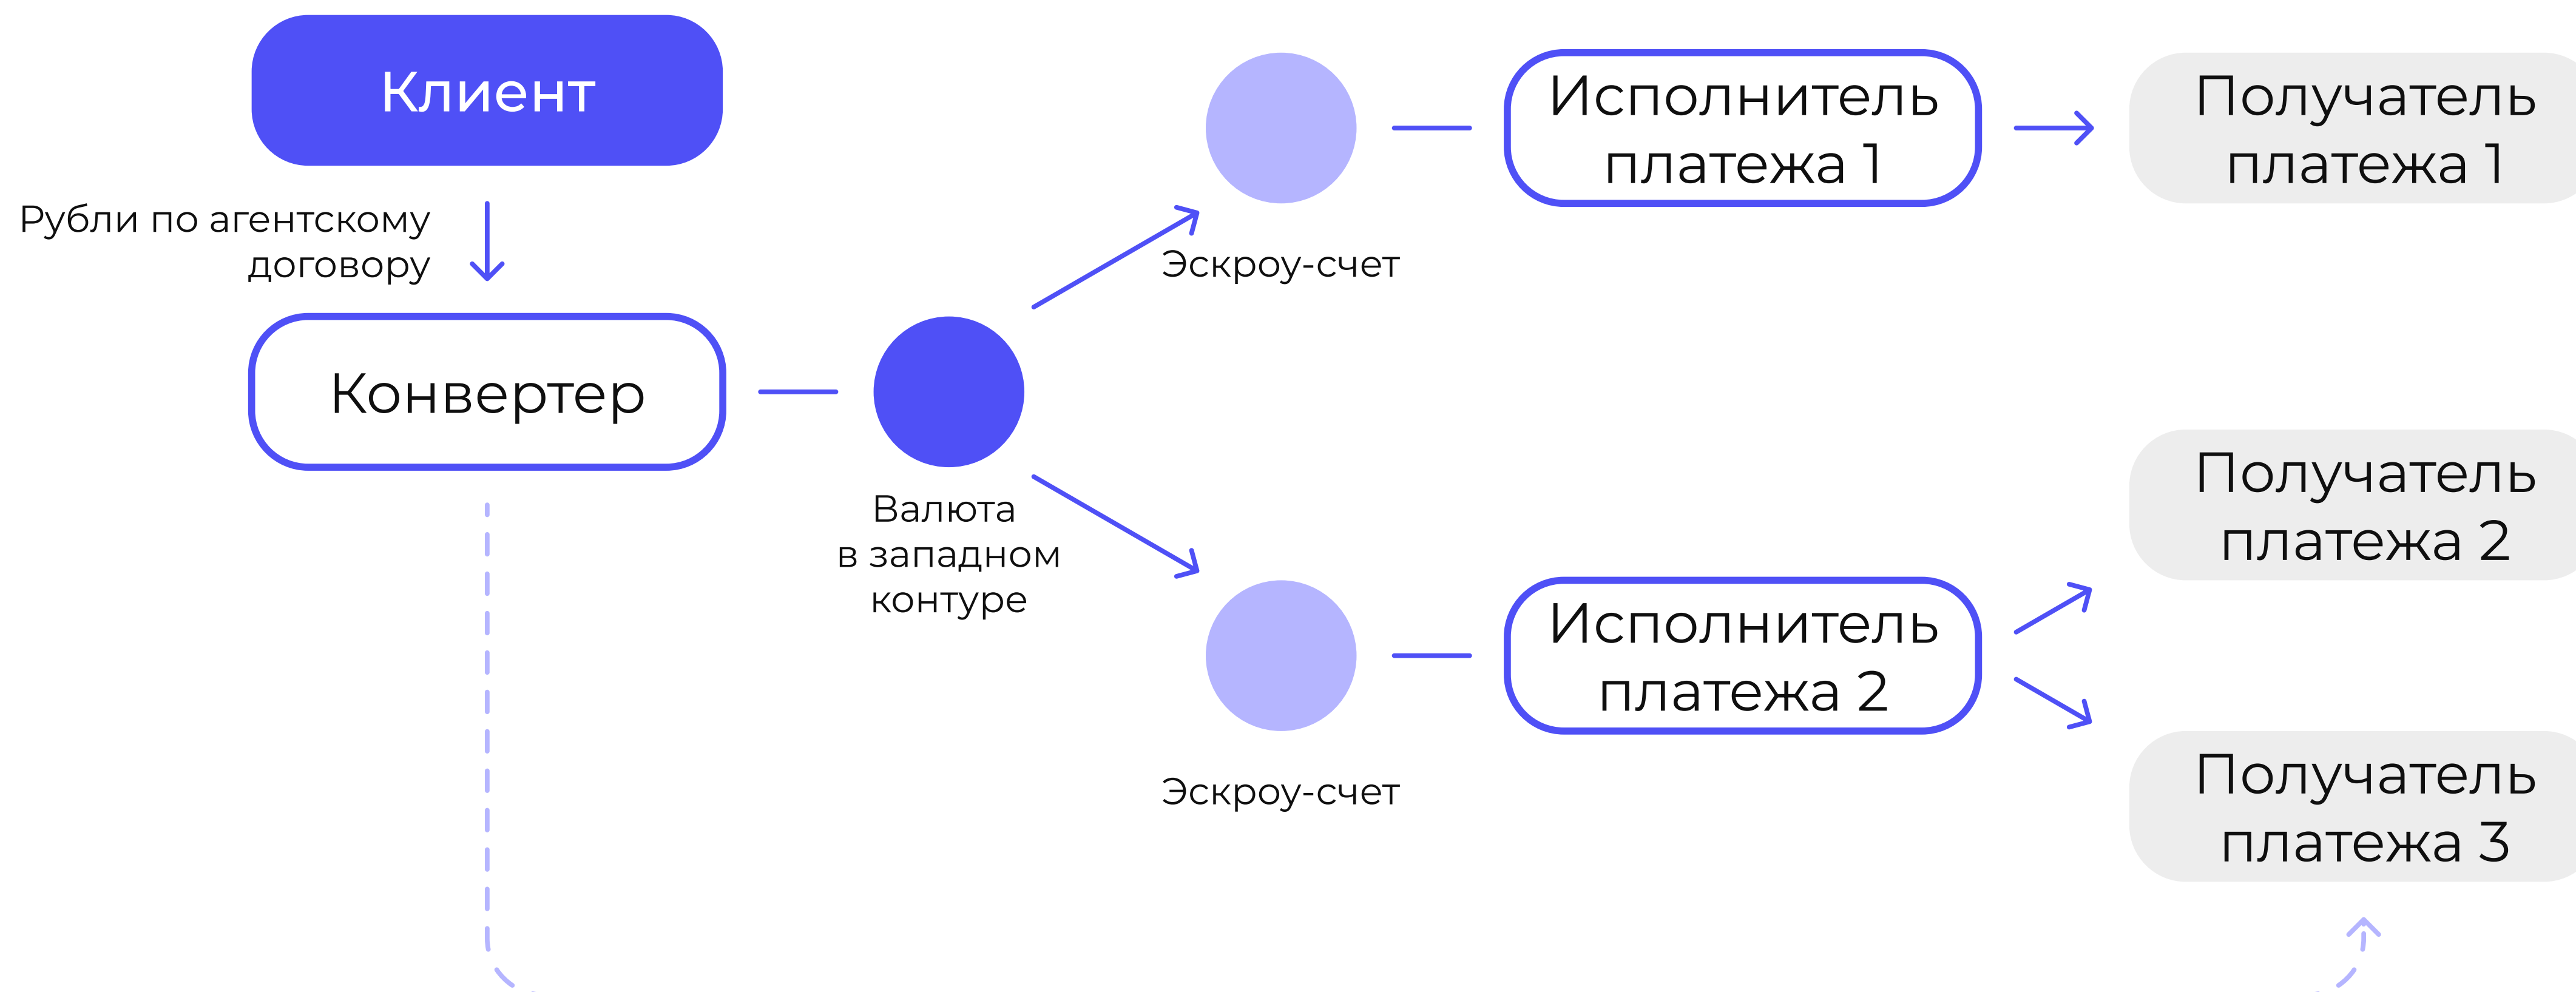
Клиент

Рубли по агентскому договору

Конвертер

Валюта в западном контуре

Эскроу-счет

Исполнитель платежа 1

Получатель платежа 1

Эскроу-счет

Исполнитель платежа 2

Получатель платежа 2

Получатель платежа 3